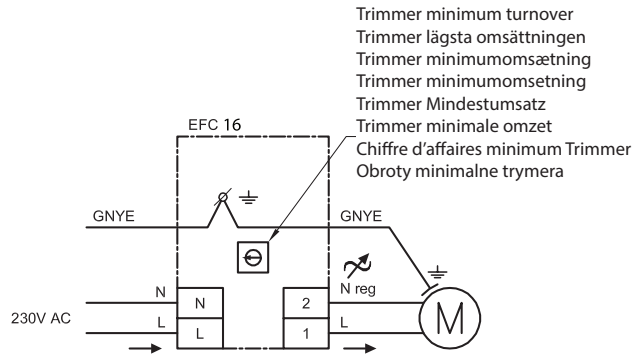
Trimmer minimum turnover
Trimmer lägsta omsättningen
Trimmer minimumomsætning
Trimmer minimumomsetning
Trimmer Mindestumsatz
Trimmer minimale omzet
Chiffre d'affaires minimum Trimmer
Obroty minimalne trymera

EFC 16

GNYE

GNYE

N reg

N

N

2

230V AC

L

L

1

L

M